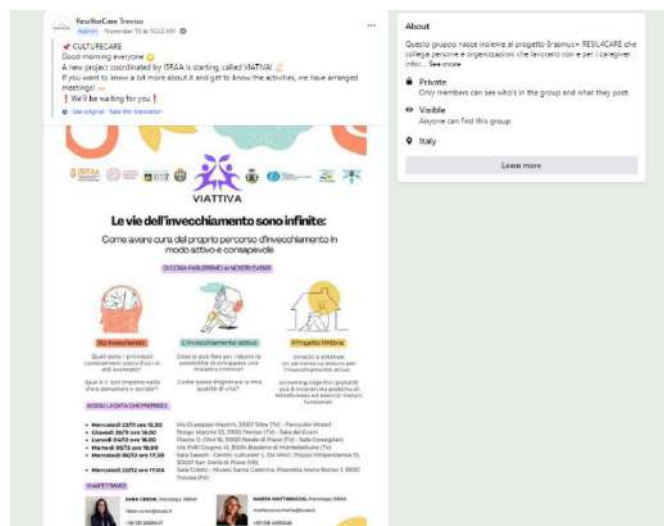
ResilienCare Treviso
Admin · November 15 at 10:02 AM

CULTURECARE
Good morning everyone
A new project coordinated by ISRAA is starting, called VIATTIVA!
If you want to know a bit more about it and get to know the activities, we have arranged meetings!
We'll be waiting for you
See original · Rate this translation

VIATTIVA

Le vie dell'invecchiamento sono infinite:

Come avere cura del proprio percorso d'invecchiamento in modo attivo e consapevole

DI COSA PARLEREMO AI NOSTRI EVENTI

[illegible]
L'invecchiamento attivo
Il Progetto ViAttiva

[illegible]

SCEGLI LA DATA CHE PREFERISCI

Mercoledì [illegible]
Giovedì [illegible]
Lunedì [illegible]
Martedì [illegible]
Martedì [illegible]
Mercoledì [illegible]

TI ASPETTIAMO

SARA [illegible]
MARTA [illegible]

About
Questo gruppo nasce insieme al progetto Erasmus+ RESILIACARE che collega persone e organizzazioni che lavorano con e per i caregiver infor... See more

Private
Only members can see who's in the group and what they post.

Visible
Anyone can find this group.

Italy

Learn more